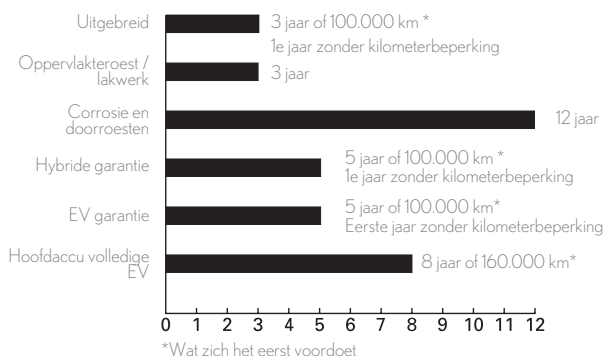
Uitgebreid
3 jaar of 100.000 km *
1e jaar zonder kilometerbeperking

Oppervlakteroest / lakwerk
3 jaar

Corrosie en doorroesten
12 jaar

Hybride garantie
5 jaar of 100.000 km *
1e jaar zonder kilometerbeperking

EV garantie
5 jaar of 100.000 km*
Eerste jaar zonder kilometerbeperking

Hoofdaccu volledige EV
8 jaar of 160.000 km*

0 1 2 3 4 5 6 7 8 9 10 11 12

*Wat zich het eerst voordoet